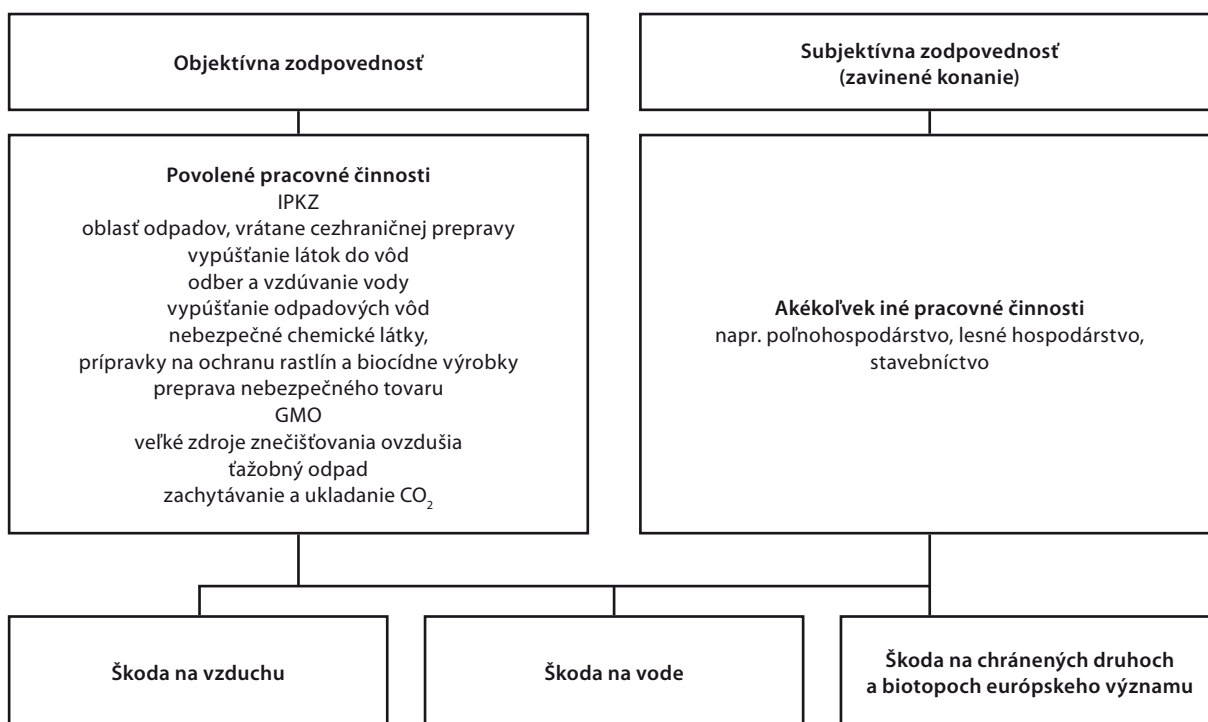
Objektívna zodpovednosť

Subjektívna zodpovednosť
(zavinené konanie)

Povolené pracovné činnosti
IPKZ
oblasť odpadov, vrátane cezhraničnej prepravy
vypúšťanie látok do vôd
odber a vzdúvanie vody
vypúšťanie odpadových vôd
nebezpečné chemické látky,
prípravky na ochranu rastlín a biocídne výrobky
preprava nebezpečného tovaru
GMO
veľké zdroje znečisťovania ovzdušia
ťažobný odpad
zachytávanie a ukladanie $CO_2$

Akékoľvek iné pracovné činnosti
napr. poľnohospodárstvo, lesné hospodárstvo, stavebníctvo

Škoda na vzduchu

Škoda na vode

Škoda na chránených druhoch
a biotopoch európskeho významu